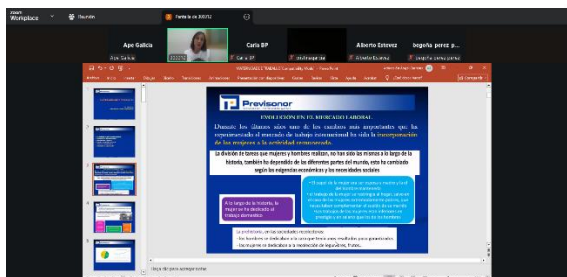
zoom Workplace

Reunión

Pantalla de 360/12

Ape Galicia

Carla BP

Alberto Estevez

begoña perez p...

Previsonor

EVOLUCION EN EL MERCADO LABORAL

Durante los últimos años uno de los cambios más importantes que ha experimentado el mercado de trabajo seguramente ha sido la incorporación de las mujeres a la actividad remunerada.

La división de tareas que mujeres y hombres realizan, no han sido las mismas a lo largo de la historia, también ha dependido de las diferentes partes del mundo, esto ha cambiado según las exigencias económicas y las necesidades sociales

A lo largo de la historia, la mujer se ha dedicado al trabajo doméstico

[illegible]

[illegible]